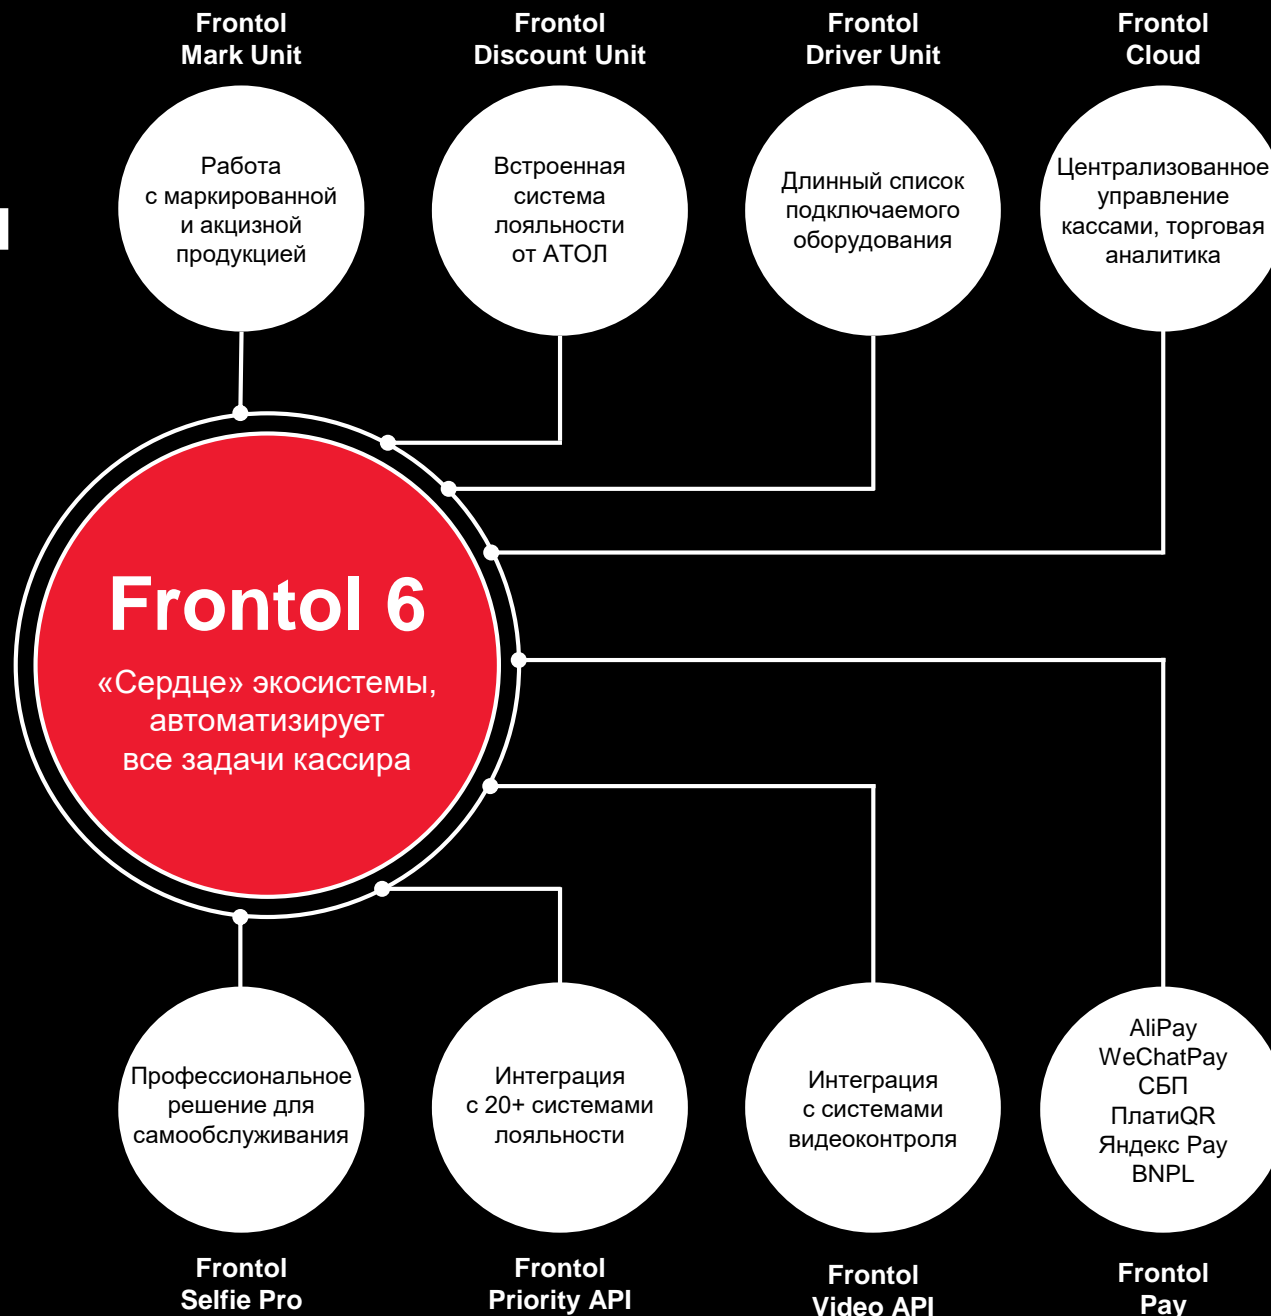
Frontol Mark Unit

Работа с маркированной и акцизной продукцией

Frontol Discount Unit

Встроенная система лояльности от АТОЛ

Frontol Driver Unit

Длинный список подключаемого оборудования

Frontol Cloud

Централизованное управление кассами, торговая аналитика

Frontol 6

«Сердце» экосистемы, автоматизирует все задачи кассира

Профессиональное решение для самообслуживания

Frontol Selfie Pro

Интеграция с 20+ системами лояльности

Frontol Priority API

Интеграция с системами видеоконтроля

Frontol Video API

AliPay
WeChatPay
СБП
ПлатиQR
Яндекс Pay
BNPL

Frontol Pay